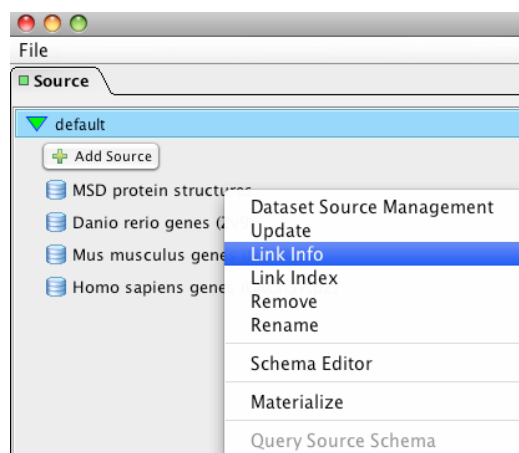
File

Source

default

Add Source

MSD protein structur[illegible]

Danio rerio genes (2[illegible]

Mus musculus gene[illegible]

Homo sapiens gene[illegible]

Dataset Source Management
Update
Link Info
Link Index
Remove
Rename

Schema Editor

Materialize

Query Source Schema